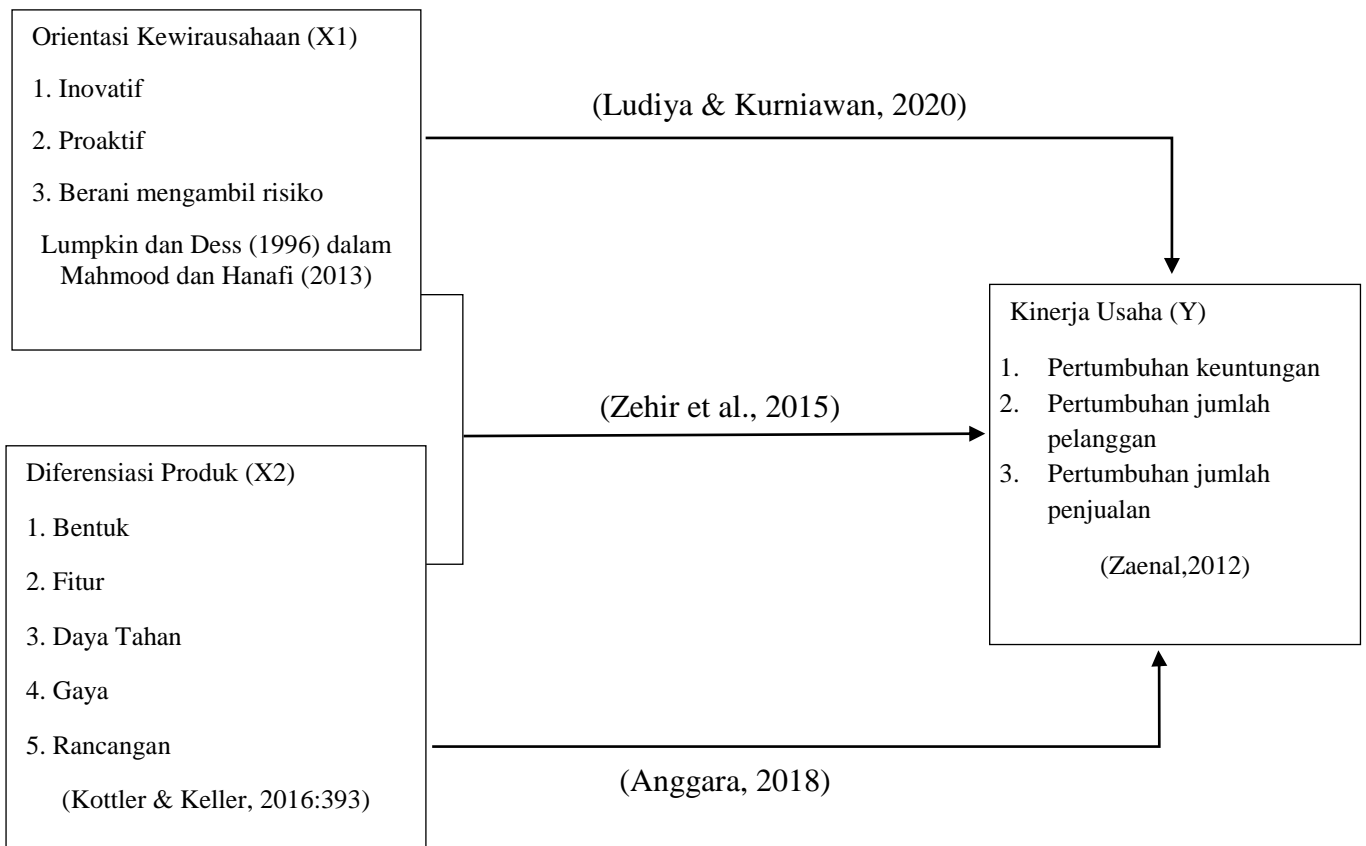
Orientasi Kewirausahaan (X1)

1. Inovatif

2. Proaktif

3. Berani mengambil risiko

Lumpkin dan Dess (1996) dalam Mahmood dan Hanafi (2013)

(Ludiya & Kurniawan, 2020)

(Zehir et al., 2015)

Kinerja Usaha (Y)

1. Pertumbuhan keuntungan
2. Pertumbuhan jumlah pelanggan
3. Pertumbuhan jumlah penjualan

(Zaenal,2012)

Diferensiasi Produk (X2)

1. Bentuk

2. Fitur

3. Daya Tahan

4. Gaya

5. Rancangan

(Kottler & Keller, 2016:393)

(Anggara, 2018)